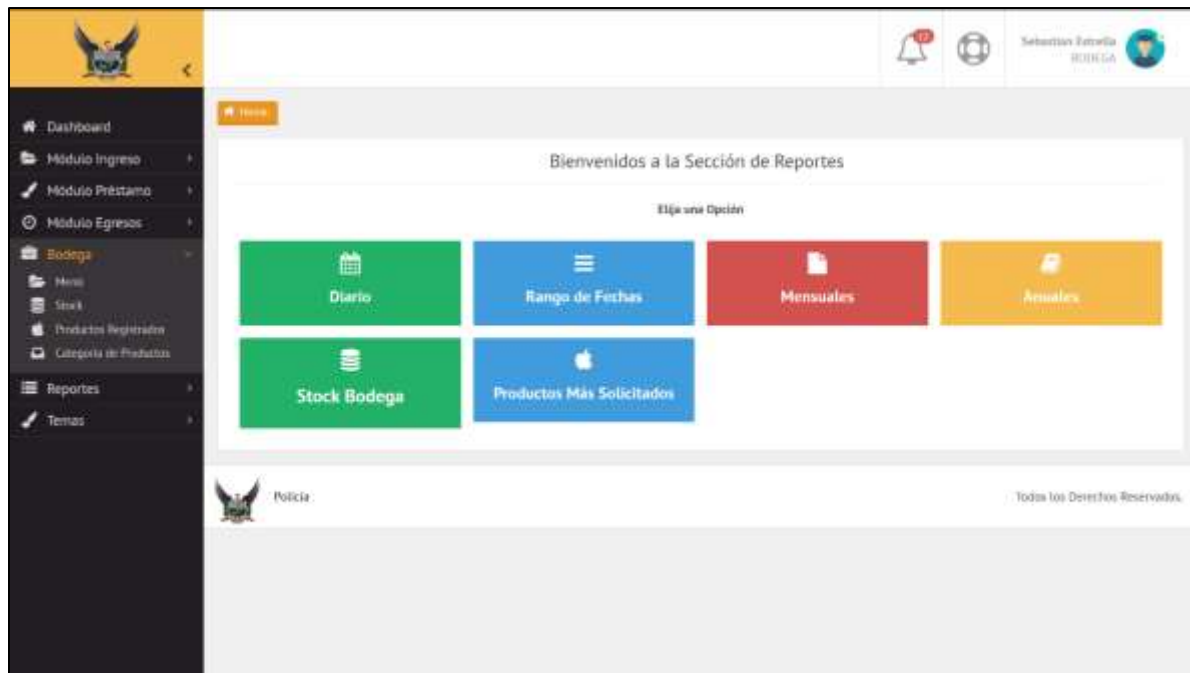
Sebastian Estrella
BODEGA

Dashboard
Módulo Ingreso
Módulo Préstamo
Módulo Egresos
Bodega
Menú
Stock
Productos Registrados
Categoría de Productos
Reportes
Temas

Home

Bienvenidos a la Sección de Reportes

Elija una Opción

Diario

Rango de Fechas

Mensuales

Anuales

Stock Bodega

Productos Más Solicitados

Policía

Todos los Derechos Reservados.